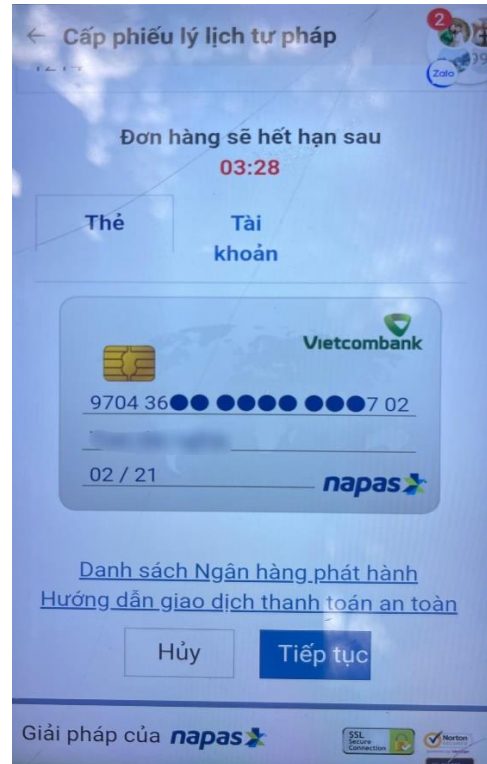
← Cấp phiếu lý lịch tư pháp

2

Zalo

Đơn hàng sẽ hết hạn sau
03:28

Thẻ

Tài khoản

Vietcombank

9704 36●● ●●●● ●●●7 02

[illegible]

02 / 21

napas

Danh sách Ngân hàng phát hành
Hướng dẫn giao dịch thanh toán an toàn

Hủy

Tiếp tục

Giải pháp của napas

SSL Secure Connection

Norton